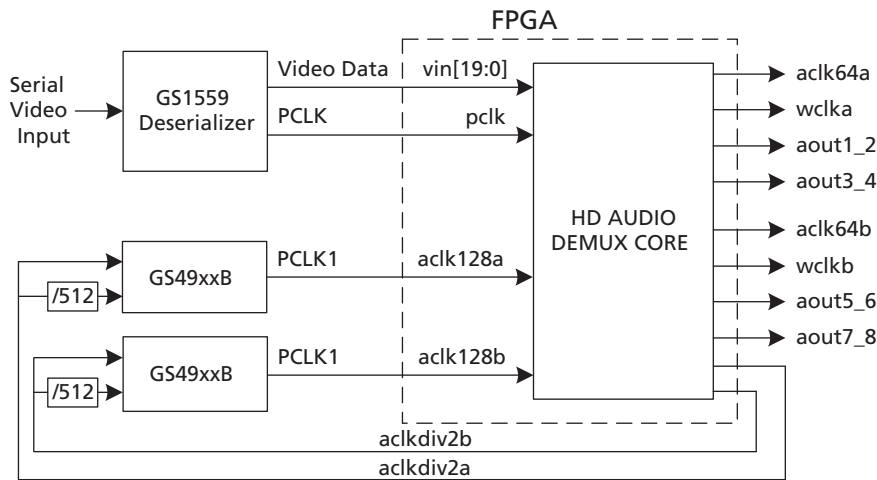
FPGA

Serial Video Input

GS1559 Deserializer

Video Data

PCLK

vin[19:0]

pclk

HD AUDIO DEMUX CORE

aclk64a

wclka

aout1_2

aout3_4

aclk64b

wclkb

aout5_6

aout7_8

GS49xxB

/512

PCLK1

aclk128a

GS49xxB

/512

PCLK1

aclk128b

aclkdiv2b

aclkdiv2a